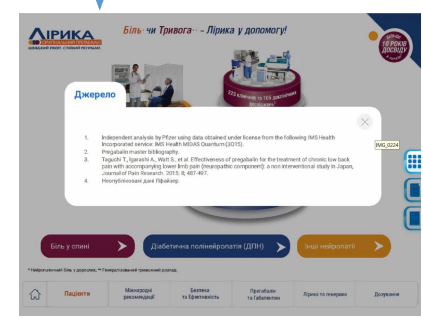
ЛІРИКА
Біль* чи Тривога** – Лірика у допомогу!
Ліріка
10 РОКІВ ДОСВІДУ
223 клінічних та 125 доказових досліджень

Джерело

1. Independent analysis by Pfizer using data obtained under license from the following IMS Health Incorporated service: IMS Health MIDAS Quantum (3Q15).
2. Pregabalin master bibliography.
3. Taguchi T., Igarashi A., Watt S., et al. Effectiveness of pregabalin for the treatment of chronic low back pain with accompanying lower limb pain (neuropathic component): a non-interventional study in Japan, Journal of Pain Research. 2015: 8; 487-497.
4. Неопубліковані дані Пфайзер.

IMG_0224

Біль у спині
Діабетична полінейропатія (ДПН)
Інші нейропатії

* Нейропатичний біль у дорослих. ** Генералізований тривожний розлад.

Пацієнти
Міжнародні рекомендації
Безпека та Ефективність
Прегабалін vs Габапентин
Лірика та генерики
Дозування